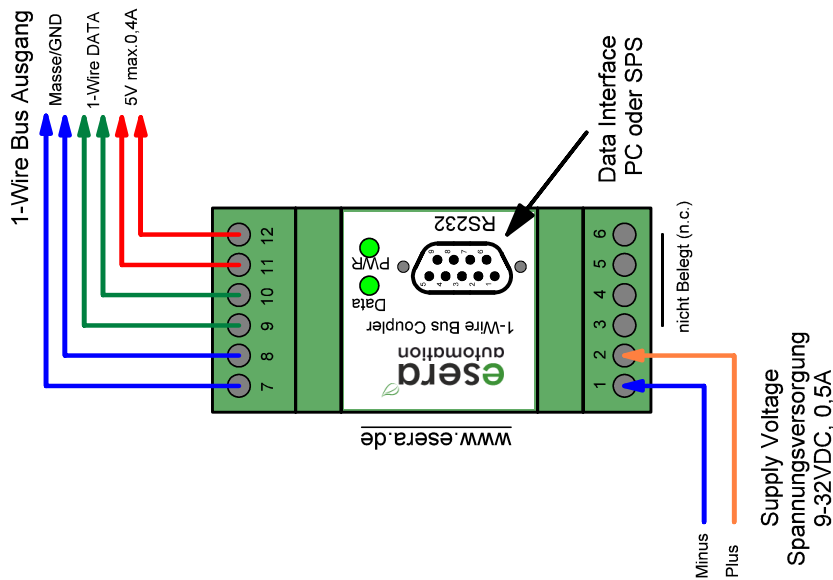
1-Wire Bus Ausgang

Masse/GND

1-Wire DATA

5V max.0,4A

Data Interface
PC oder SPS

12
11
10
9
8
7

RS232

PWR

Data

1-Wire Bus Coupler

esera
automation

www.esera.de

6
5
4
3
2
1

nicht Belegt (n.c.)

Supply Voltage
Spannungsversorgung
9-32VDC, 0,5A

Minus

Plus